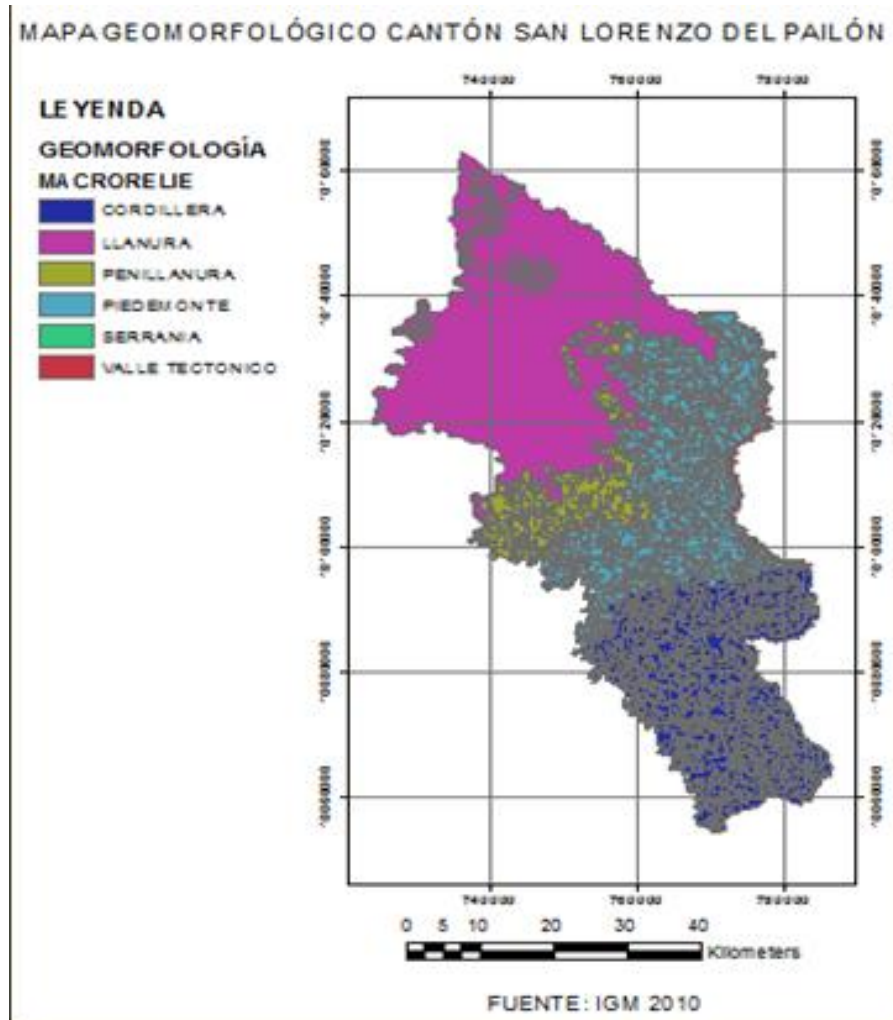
MAPA GEOMORFOLÓGICO CANTÓN SAN LORENZO DEL PAILÓN

LEYENDA
GEOMORFOLOGÍA
MACRORELIE
CORDILLERA
LLANURA
PENILLANURA
PIEDEMONTE
SERRANIA
VALLE TECTONICO

740000 760000 780000

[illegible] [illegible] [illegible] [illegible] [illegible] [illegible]

740000 760000 780000

0 5 10 20 30 40
Kilometers

FUENTE: IGM 2010